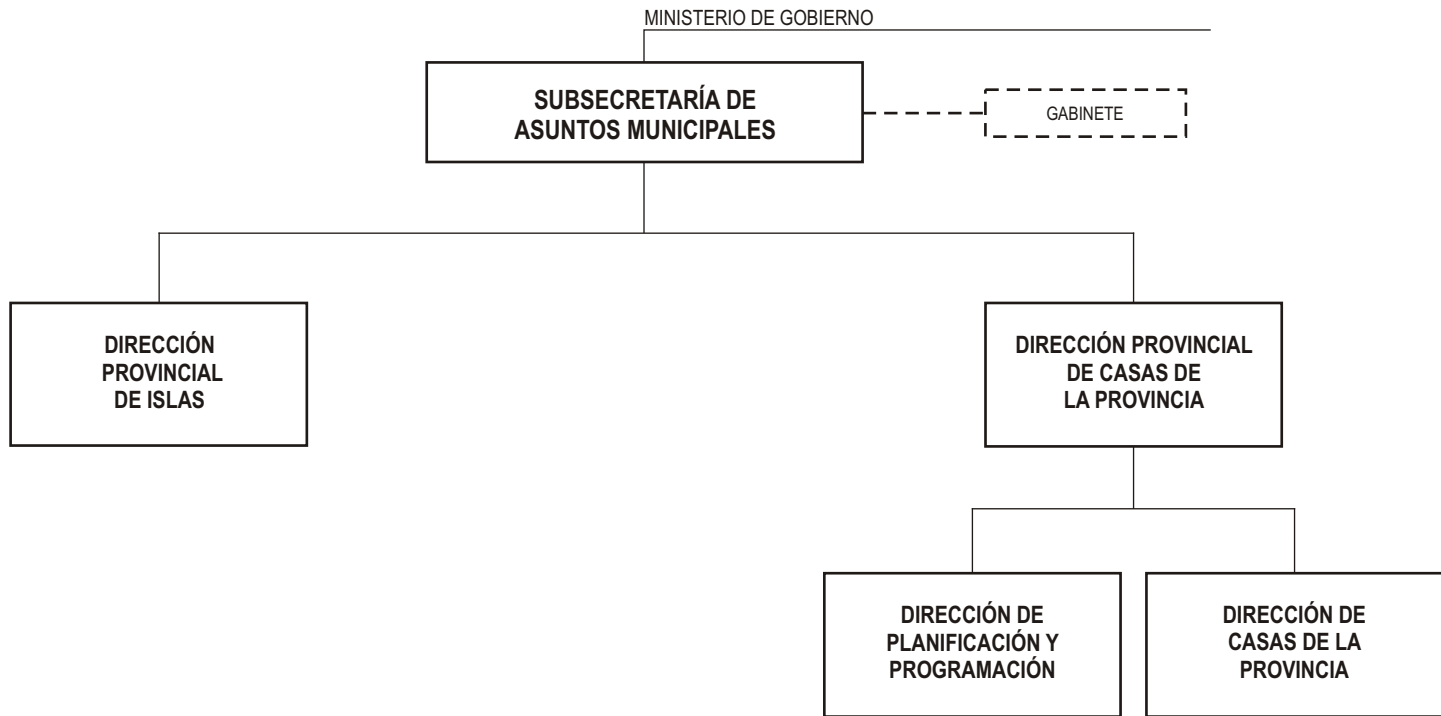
MINISTERIO DE GOBIERNO

SUBSECRETARÍA DE ASUNTOS MUNICIPALES

GABINETE

DIRECCIÓN PROVINCIAL DE ISLAS

DIRECCIÓN PROVINCIAL DE CASAS DE LA PROVINCIA

DIRECCIÓN DE PLANIFICACIÓN Y PROGRAMACIÓN

DIRECCIÓN DE CASAS DE LA PROVINCIA